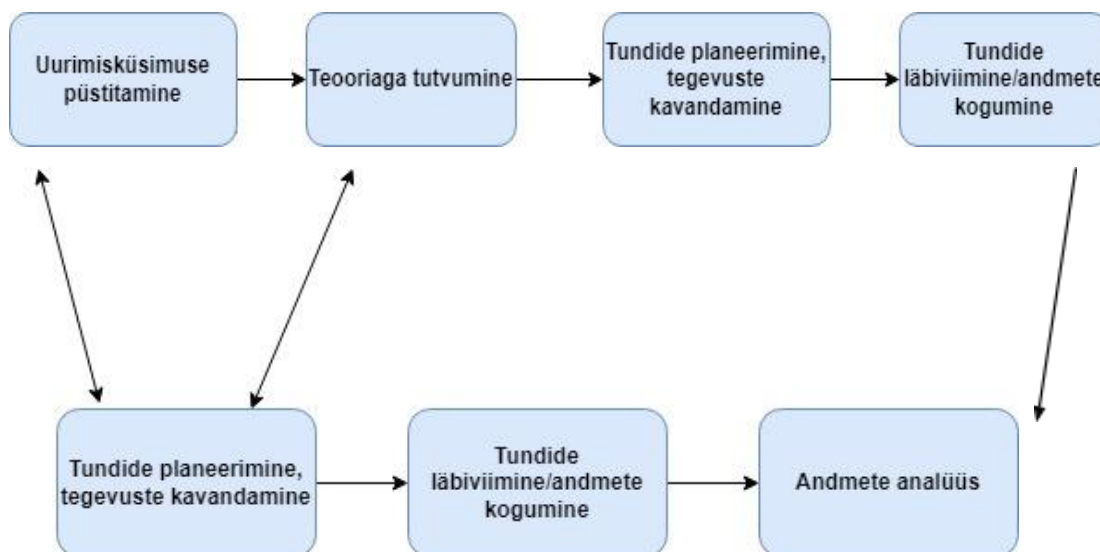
Uurimisküsimuse püstitamine

Teooriaga tutvumine

Tundide planeerimine, tegevuste kavandamine

Tundide läbiviimine/andmete kogumine

Tundide planeerimine, tegevuste kavandamine

Tundide läbiviimine/andmete kogumine

Andmete analüüs